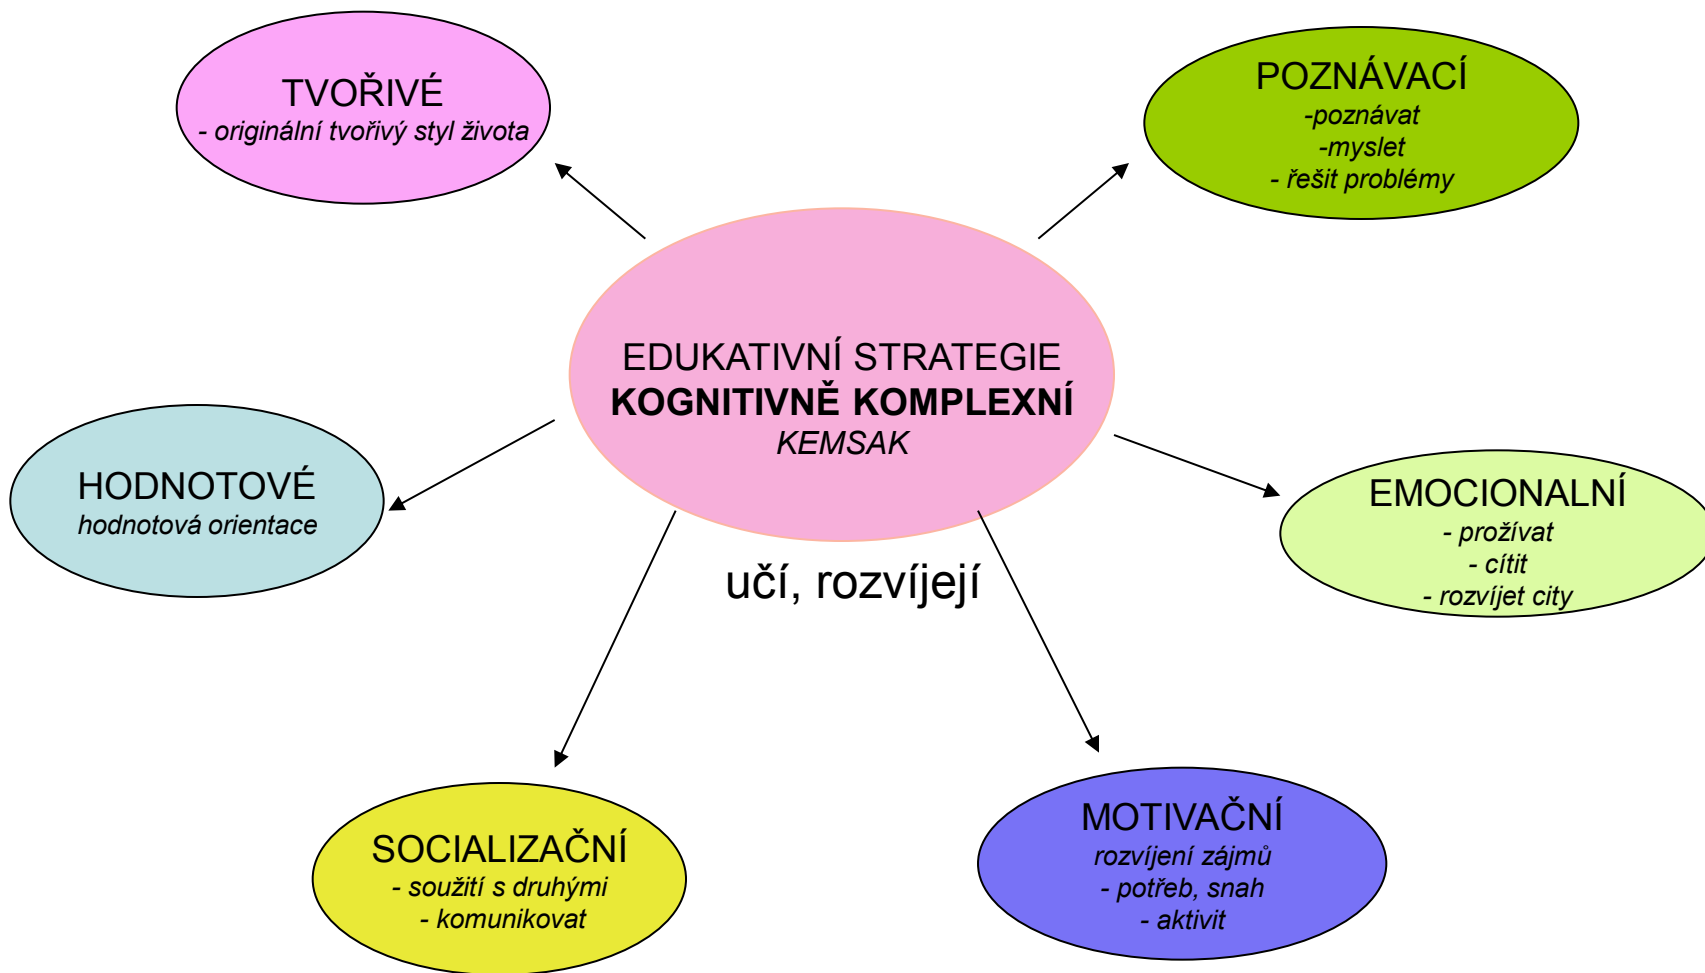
TVOŘIVÉ
- originální tvořivý styl života

POZNÁVACÍ
-poznávat
-myslet
- řešit problémy

EDUKATIVNÍ STRATEGIE
**KOGNITIVNĚ KOMPLEXNÍ**
*KEMSAK*

HODNOTOVÉ
hodnotová orientace

EMOCIONALNÍ
- prožívat
- cítit
- rozvíjet city

učí, rozvíjejí

SOCIALIZAČNÍ
- soužití s druhými
- komunikovat

MOTIVAČNÍ
rozvíjení zájmů
- potřeb, snah
- aktivit